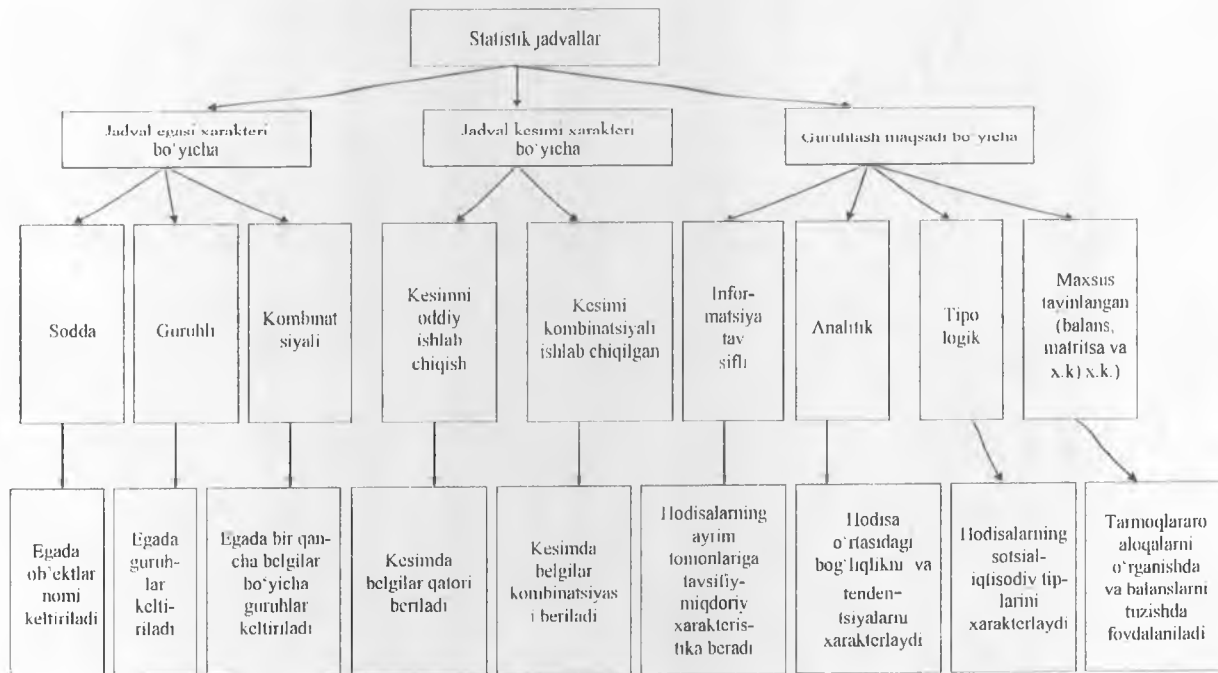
Statistik jadvallar

Jadval egasi xarakteri bo'yicha

Jadval kesimi xarakteri bo'yicha

Guruhlash maqsadi bo'yicha

Sodda

Guruhli

Kombinat siyali

Kesimni oddiy ishlab chiqish

Kesimi kombinatsiyali ishlab chiqilgan

Informatsiya tav sifli

Analitik

Tipo logik

Maxsus tayinlangan (balans, matritsa va x.k) x.k.)

Egada ob'ektlar nomi keltiriladi

Egada guruhlar keltiriladi

Egada bir qancha belgilar bo'yicha guruhlar keltiriladi

Kesimda belgilar qatori beriladi

Kesimda belgilar kombinatsiyasi beriladi

Hodisalarning ayrim tomonlariga tavsifiy-miqdoriy xarakteristika beradi

Hodisa o'rtasidagi bog'liqlikni va tendentsiyalarni xarakterlaydi

Hodisalarning sotsial-iqtisodiy tiplarini xarakterlaydi

Tarmoqlararo aloqalarni o'rganishda va balanslarni tuzishda foydalaniladi